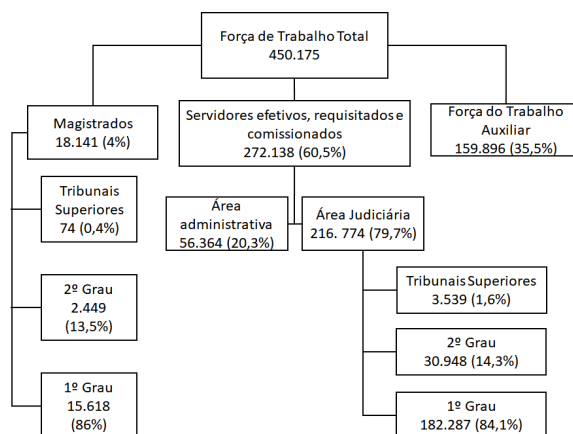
Força de Trabalho Total
450.175

Magistrados
18.141 (4%)

Servidores efetivos, requisitados e comissionados
272.138 (60,5%)

Força do Trabalho Auxiliar
159.896 (35,5%)

Tribunais Superiores
74 (0,4%)

Área administrativa
56.364 (20,3%)

Área Judiciária
216. 774 (79,7%)

2º Grau
2.449
(13,5%)

Tribunais Superiores
3.539 (1,6%)

2º Grau
30.948 (14,3%)

1º Grau
15.618
(86%)

1º Grau
182.287 (84,1%)